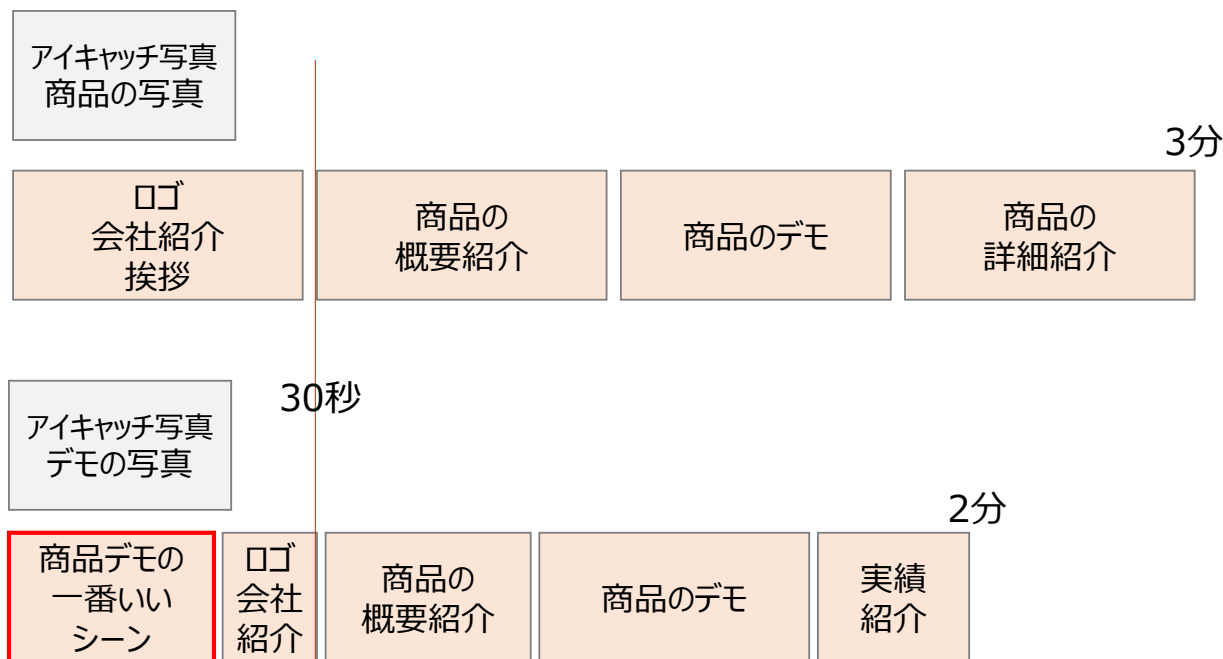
アイキャッチ写真
商品の写真

3分

ロゴ
会社紹介
挨拶

商品の
概要紹介

商品のデモ

商品の
詳細紹介

30秒

アイキャッチ写真
デモの写真

2分

商品デモの
一番いい
シーン

ロゴ
会社
紹介

商品の
概要紹介

商品のデモ

実績
紹介